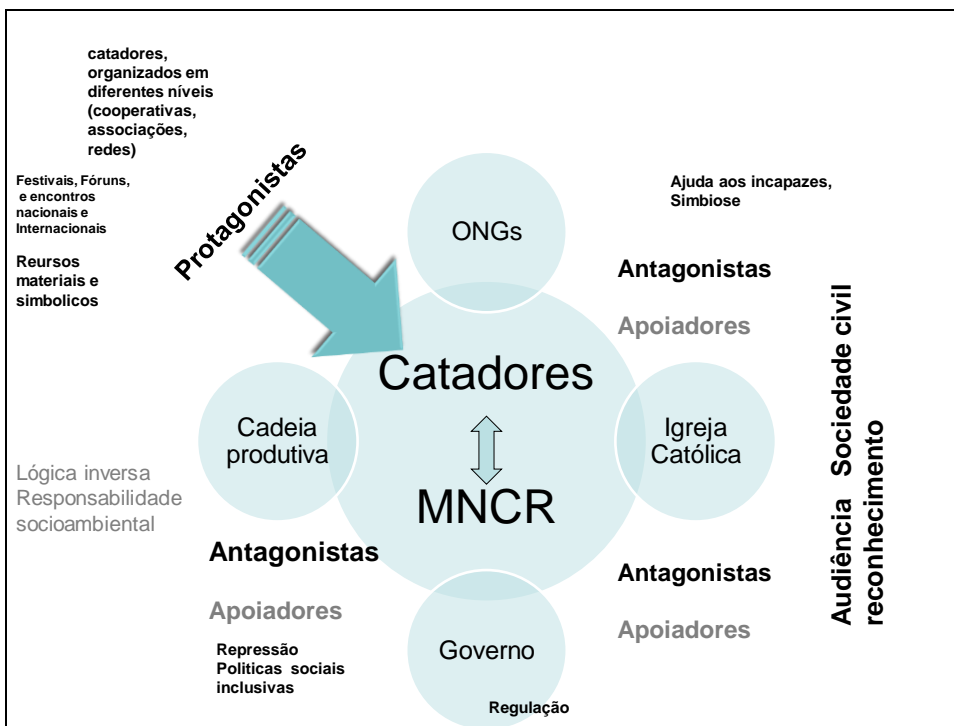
catadores, organizados em diferentes níveis (cooperativas, associações, redes)

Protagonistas

Festivais, Fóruns, e encontros nacionais e Internacionais

Reursos materiais e simbolicos

ONGs

Ajuda aos incapazes, Simbiose

Antagonistas

Apoiadores

Catadores

MNCR

Cadeia produtiva

Igreja Católica

Governo

Lógica inversa Responsabilidade socioambiental

Antagonistas

Apoiadores

Repressão Politicas sociais inclusivas

Antagonistas

Apoiadores

Regulação

Audiência Sociedade civil reconhecimento